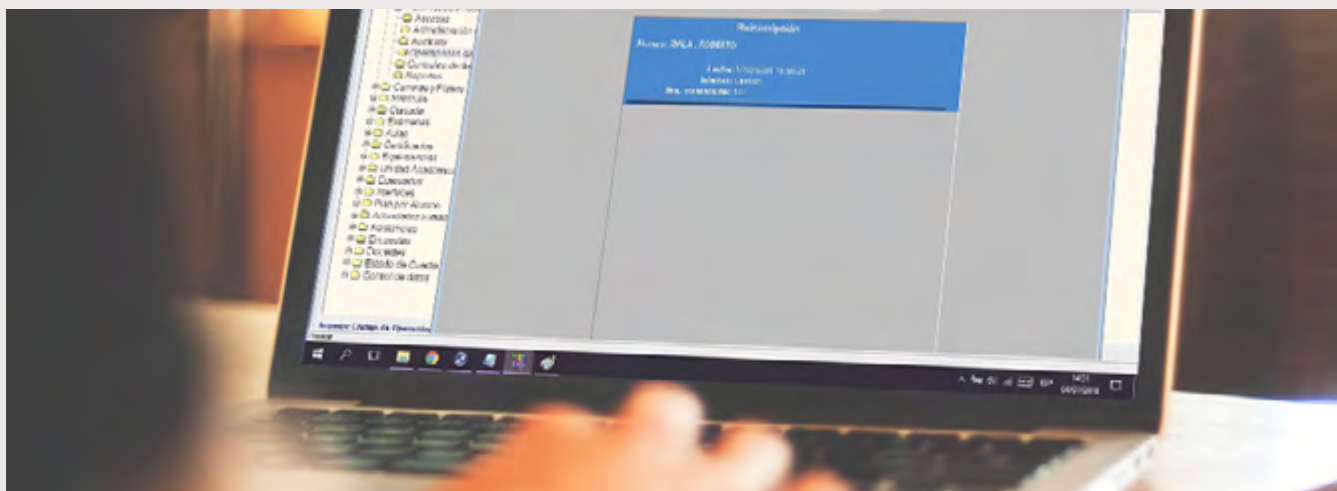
Accesos
Administración
Auditoría
Controles de
Reportes
Carreras y Planes
Materias
Consultar
Exámenes
Aulas
Certificados
Equivalencias
Unidad Académica
Calendarios
Inscripciones
Plan por Alumno
Actividades
Asistencias
Encuestas
Docentes
Estado de Cuenta
Control de datos

Reinscripción
Alumno: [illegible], ROBERTO
Fecha: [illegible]
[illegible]
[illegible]